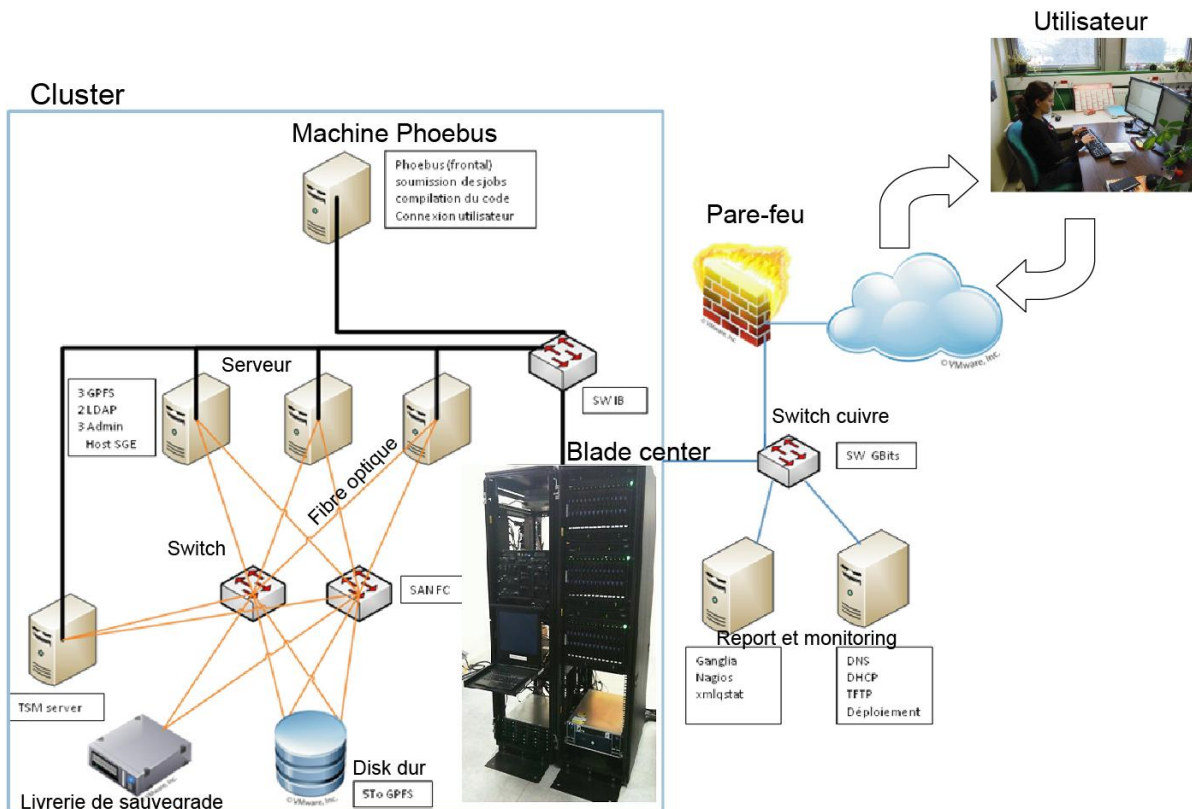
Utilisateur

Cluster

Machine Phoebus

Phoebus (frontal)
soumission des jobs
compilation du code
Connexion utilisateur

Pare-feu

©VMware, Inc.

©VMware, Inc.

Serveur

3 GPFS
2 LDAP
3 Admin
Host SGE

SW IB

Switch cuivre

Blade center

SW GBits

Fibre optique

Switch

SAN FC

Report et monitoring

Ganglia
Nagios
xmlqstat

DNS
DHCP
TFTP
Déploiement

TSM server

Disk dur

STo GPFS

Livrerie de sauvegrade